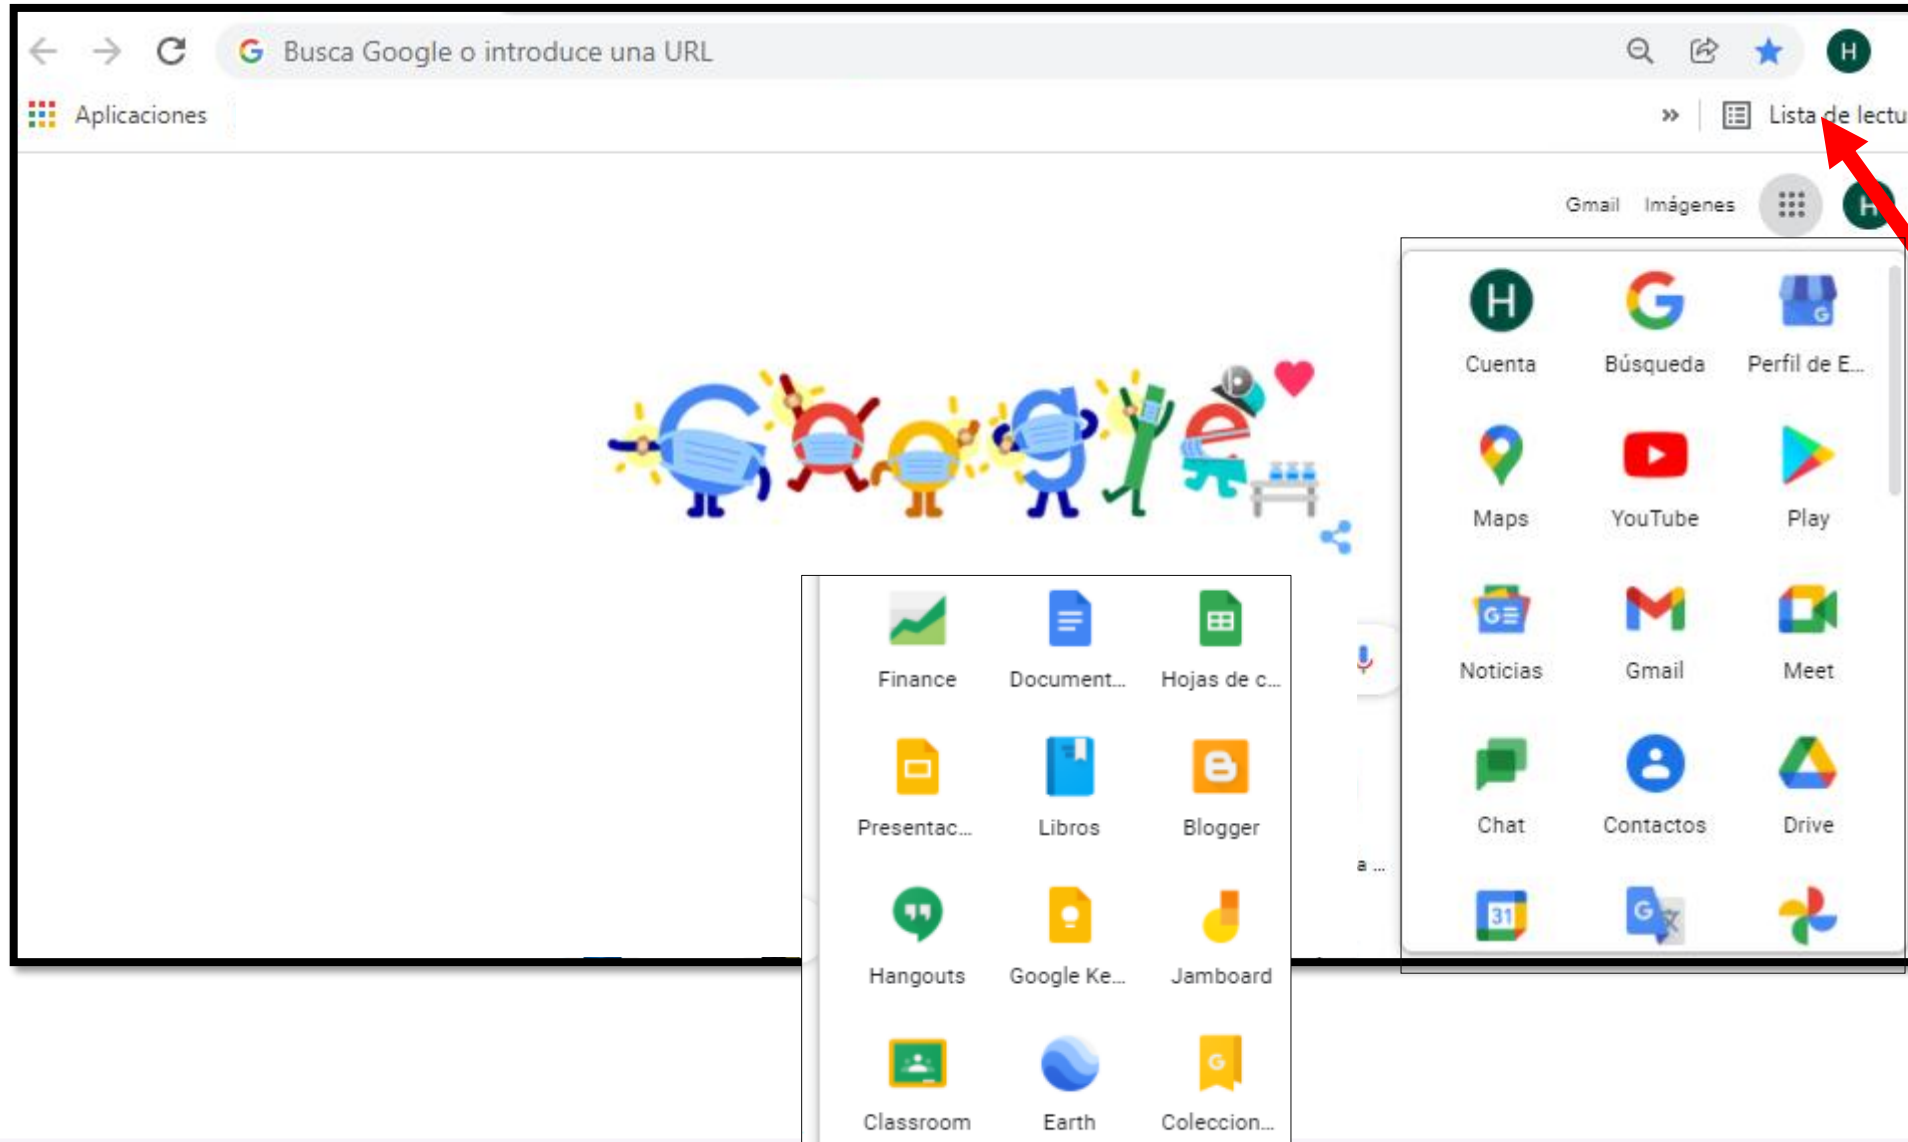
Busca Google o introduce una URL

H

Aplicaciones

»

Lista de lectu

Gmail Imágenes

H

Cuenta
Búsqueda
Perfil de E...
Maps
YouTube
Play
Noticias
Gmail
Meet
Chat
Contactos
Drive

31

Finance
Document...
Hojas de c...
Presentac...
Libros
Blogger
Hangouts
Google Ke...
Jamboard
Classroom
Earth
Coleccion...

a ...